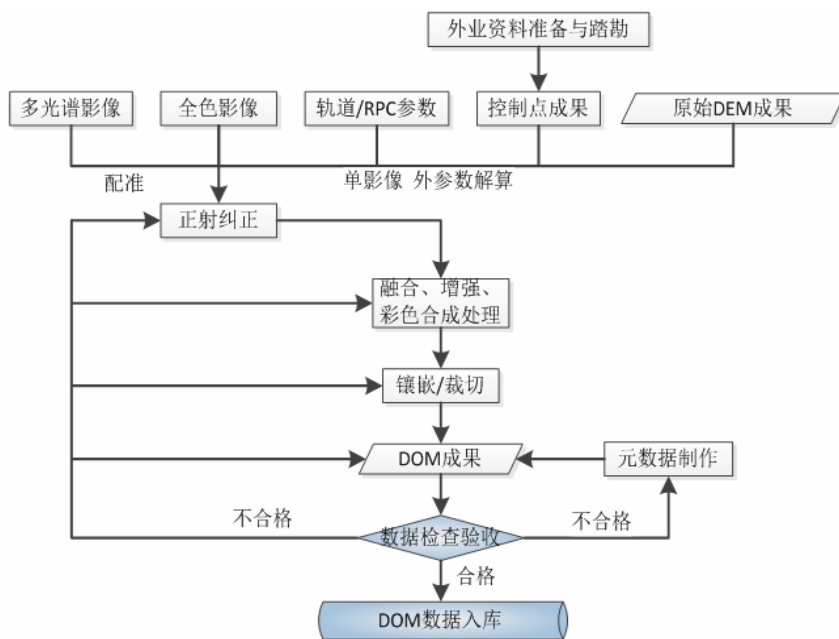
外业资料准备与踏勘

多光谱影像

全色影像

轨道/RPC参数

控制点成果

原始DEM成果

配准

单影像 外参数解算

正射纠正

融合、增强、彩色合成处理

镶嵌/裁切

DOM成果

元数据制作

不合格

数据检查验收

不合格

合格

DOM数据入库